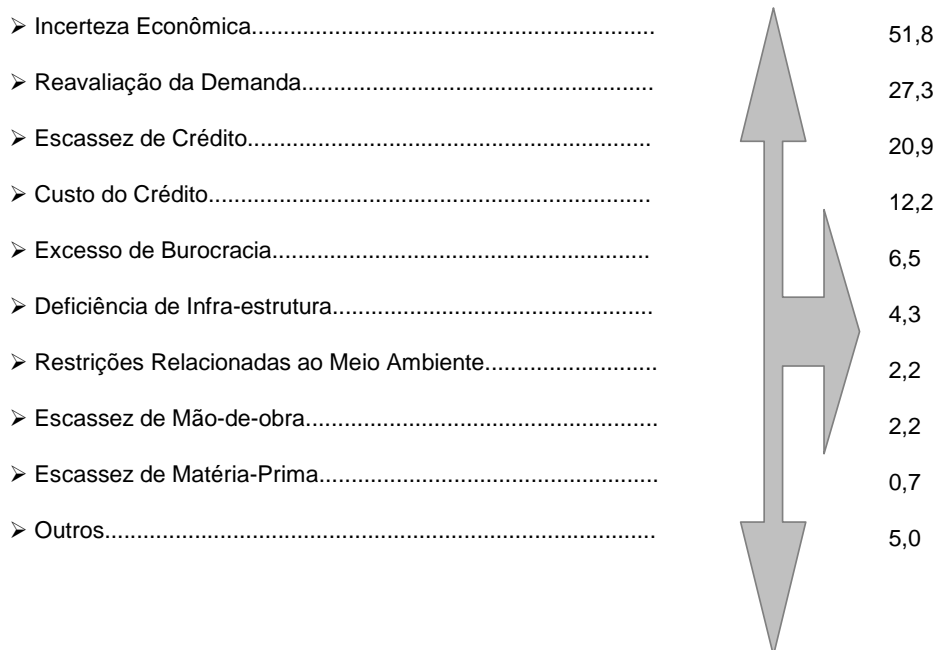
➢ Incerteza Econômica............................................................ 51,8

➢ Reavaliação da Demanda.................................................... 27,3

➢ Escassez de Crédito............................................................ 20,9

➢ Custo do Crédito.................................................................. 12,2

➢ Excesso de Burocracia......................................................... 6,5

➢ Deficiência de Infra-estrutura................................................ 4,3

➢ Restrições Relacionadas ao Meio Ambiente......................... 2,2

➢ Escassez de Mão-de-obra.................................................... 2,2

➢ Escassez de Matéria-Prima.................................................. 0,7

➢ Outros.................................................................................. 5,0